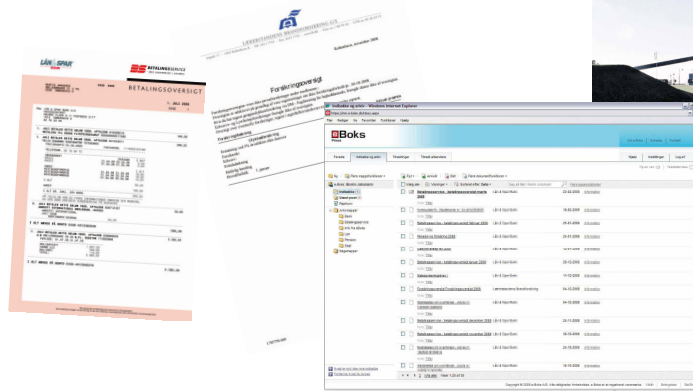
LÅN & SPAR BANK

BETALINGSSERVICE

BETALINGSOVERSIGT

LÆRERSTANDENS BRANDFORSIKRING G/S

Forsikringsoversigt

e-Boks

Indbakke og arkiv - Windows Internet Explorer

Forside

Indbakke og arkiv

Henvisninger

Tilmeld afsendere

Indbakke

Lån & Spar Bank

Lærerstandens Brandforsikring